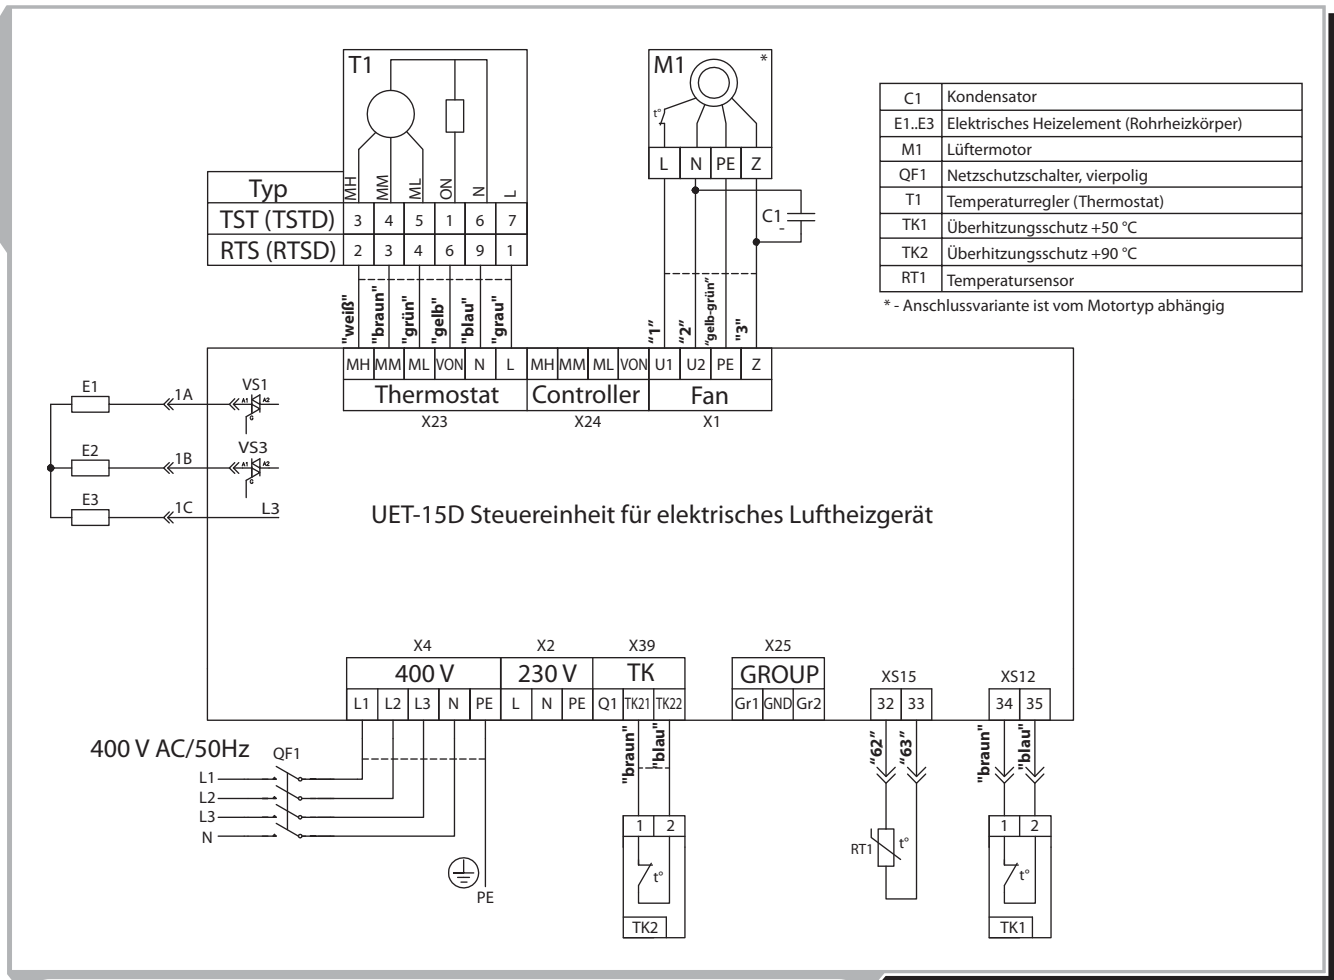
T1

| Typ | MH | MM | ML | ON | N | L |
|---|---|---|---|---|---|---|
| TST (TSTD) | 3 | 4 | 5 | 1 | 6 | 7 |
| RTS (RTSD) | 2 | 3 | 4 | 6 | 9 | 1 |

M1 *

t°

L N PE Z

C1

| C1 | Kondensator |
|---|---|
| E1..E3 | Elektrisches Heizelement (Rohrheizkörper) |
| M1 | Lüftermotor |
| QF1 | Netzschutzschalter, vierpolig |
| T1 | Temperaturregler (Thermostat) |
| TK1 | Überhitzungsschutz +50 °C |
| TK2 | Überhitzungsschutz +90 °C |
| RT1 | Temperatursensor |

* - Anschlussvariante ist vom Motortyp abhängig

"weiß" "braun" "grün" "gelb" "blau" "grau"

"1" "2" "gelb-grün" "3"

MH MM ML VON N L MH MM ML VON U1 U2 PE Z

Thermostat Controller Fan

X23 X24 X1

E1 1A VS1 A1 A2 G

E2 1B VS3 A1 A2 G

E3 1C L3

UET-15D Steuereinheit für elektrisches Luftheizgerät

X4 X2 X39 X25 XS15 XS12

400 V 230 V TK GROUP

L1 L2 L3 N PE L N PE Q1 TK21 TK22 Gr1 GND Gr2 32 33 34 35

400 V AC/50Hz

QF1

L1
L2
L3
N

PE

"braun" "blau"

1 2

t°

TK2

"62" "63"

RT1 t°

"braun" "blau"

1 2

t°

TK1